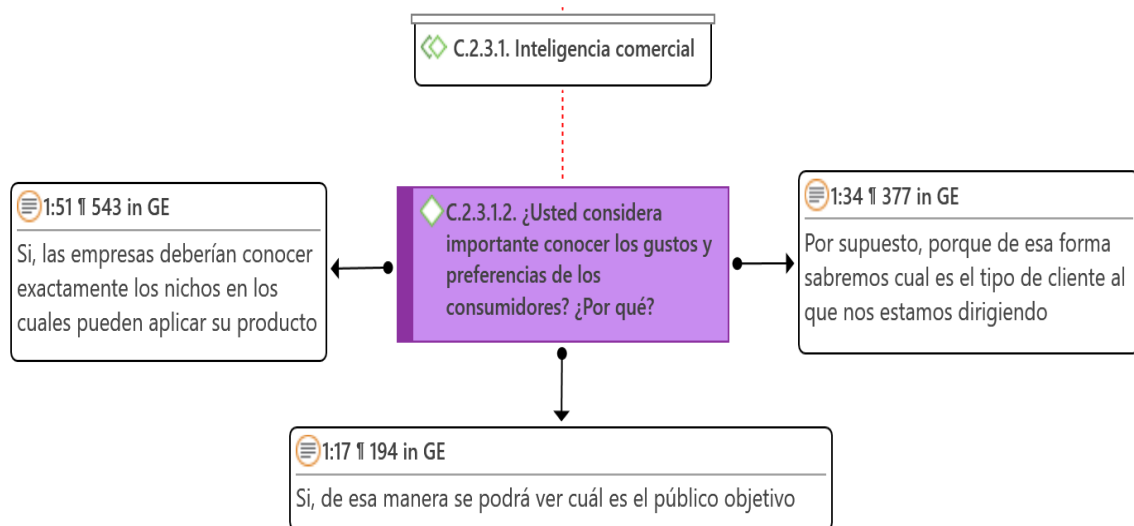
C.2.3.1. Inteligencia comercial

C.2.3.1.2. ¿Usted considera importante conocer los gustos y preferencias de los consumidores? ¿Por qué?

1:51 ¶ 543 in GE

Si, las empresas deberían conocer exactamente los nichos en los cuales pueden aplicar su producto

1:34 ¶ 377 in GE

Por supuesto, porque de esa forma sabremos cual es el tipo de cliente al que nos estamos dirigiendo

1:17 ¶ 194 in GE

Si, de esa manera se podrá ver cuál es el público objetivo